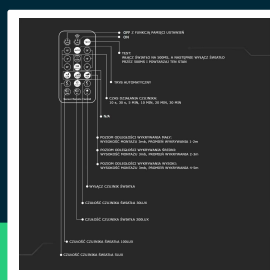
OFF Z FUNKCJĄ PAMIĘCI USTAWIEŃ
ON

TEST
WŁĄCZ ŚWIATŁO NA 5SEK., A NASTĘPNIE WYGAŚ ŚWIATŁO
PRZEZ 5SEK. I POWTARZAJ TEN STAN

TRYB AUTOMATYCZNY

CZAS ŚWIECENIA CZUJNIKA:
10 s, 30 s, 3 MIN, 10 MIN, 20 MIN, 30 MIN

N/A

POZIOM DOKŁADNOŚCI WYKRYWANIA MAŁY:
WYSOKOŚĆ MONTAŻU 3m, PROMIEŃ WYKRYWANIA 1-3m

POZIOM DOKŁADNOŚCI WYKRYWANIA ŚREDNI:
WYSOKOŚĆ MONTAŻU 3m, PROMIEŃ WYKRYWANIA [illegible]

POZIOM DOKŁADNOŚCI WYKRYWANIA WYSOKI:
WYSOKOŚĆ MONTAŻU 3m, PROMIEŃ WYKRYWANIA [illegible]

WYŁĄCZ CZUJNIK ŚWIATŁA

CZUŁOŚĆ CZUJNIKA ŚWIATŁA 50LUX

CZUŁOŚĆ CZUJNIKA ŚWIATŁA 300LUX

CZUŁOŚĆ CZUJNIKA ŚWIATŁA 10LUX

CZUŁOŚĆ CZUJNIKA ŚWIATŁA 5LUX